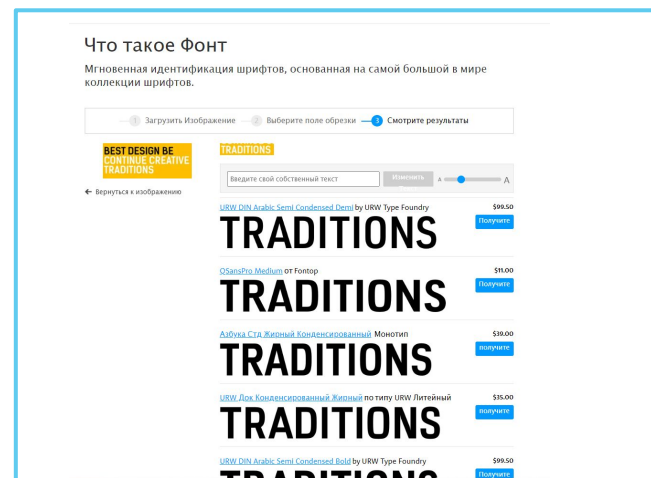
Что такое Фонт

Мгновенная идентификация шрифтов, основанная на самой большой в мире коллекции шрифтов.

1 Загрузить Изображение 2 Выберите поле обрезки 3 Смотрите результаты

BEST DESIGN BE CONTINUE CREATIVE TRADITIONS

← Вернуться к изображению

TRADITIONS

Введите свой собственный текст
Изменить
A A

URW DIN Arabic Semi Condensed Demi by URW Type Foundry
$99.50
Получите
TRADITIONS

OSansPro Medium от Fontop
$11.00
Получите
TRADITIONS

Азбука Стд Жирный Конденсированный Монотип
$39.00
получите
TRADITIONS

URW Док Конденсированный Жирный по типу URW Литейный
$35.00
получите
TRADITIONS

URW DIN Arabic Semi Condensed Bold by URW Type Foundry
$99.50
Получите
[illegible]